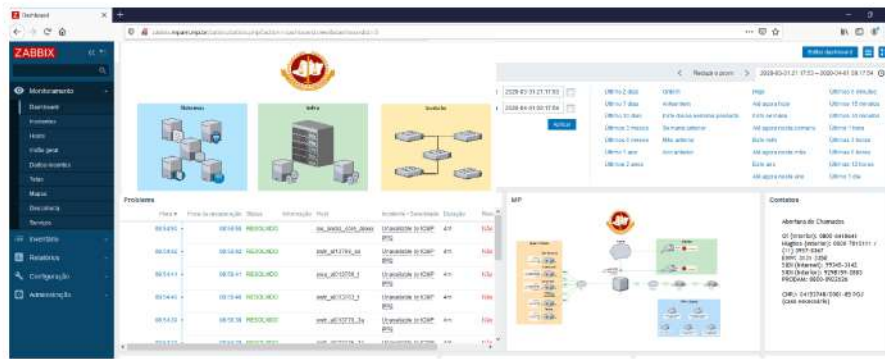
Dashboard

ZABBIX

Monitoramento
Dashboard
Incidentes
Hosts
Visão geral
Dados recentes
Telas
Mapas
Descoberta
Serviços
Inventário
Relatórios
Configuração
Administração

Editar dashboard

Redução zoom

2020-03-31 21:17:53
2020-04-01 08:17:54
Aplicar

Últimos 2 dias
Últimos 7 dias
Últimos 30 dias
Últimos 3 meses
Últimos 6 meses
Último 1 ano
Últimos 2 anos
Ontem
Anteontem
Este dia da semana passada
Semana anterior
Mês anterior
Ano anterior
Hoje
Até agora hoje
Esta semana
Até agora nesta semana
Este mês
Até agora neste mês
Este ano
Até agora neste ano
Últimos 5 minutos
Últimos 15 minutos
Últimos 30 minutos
Última 1 hora
Últimas 3 horas
Últimas 6 horas
Últimas 12 horas
Último 1 dia

Sistemas
Infra
Switchs

Problemas
Hora
Status
Host
Problema • Severidade
Duração
RESOLVIDO
Unavailable by ICMP ping

MP

Contatos
Abertura de Chamados
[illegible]